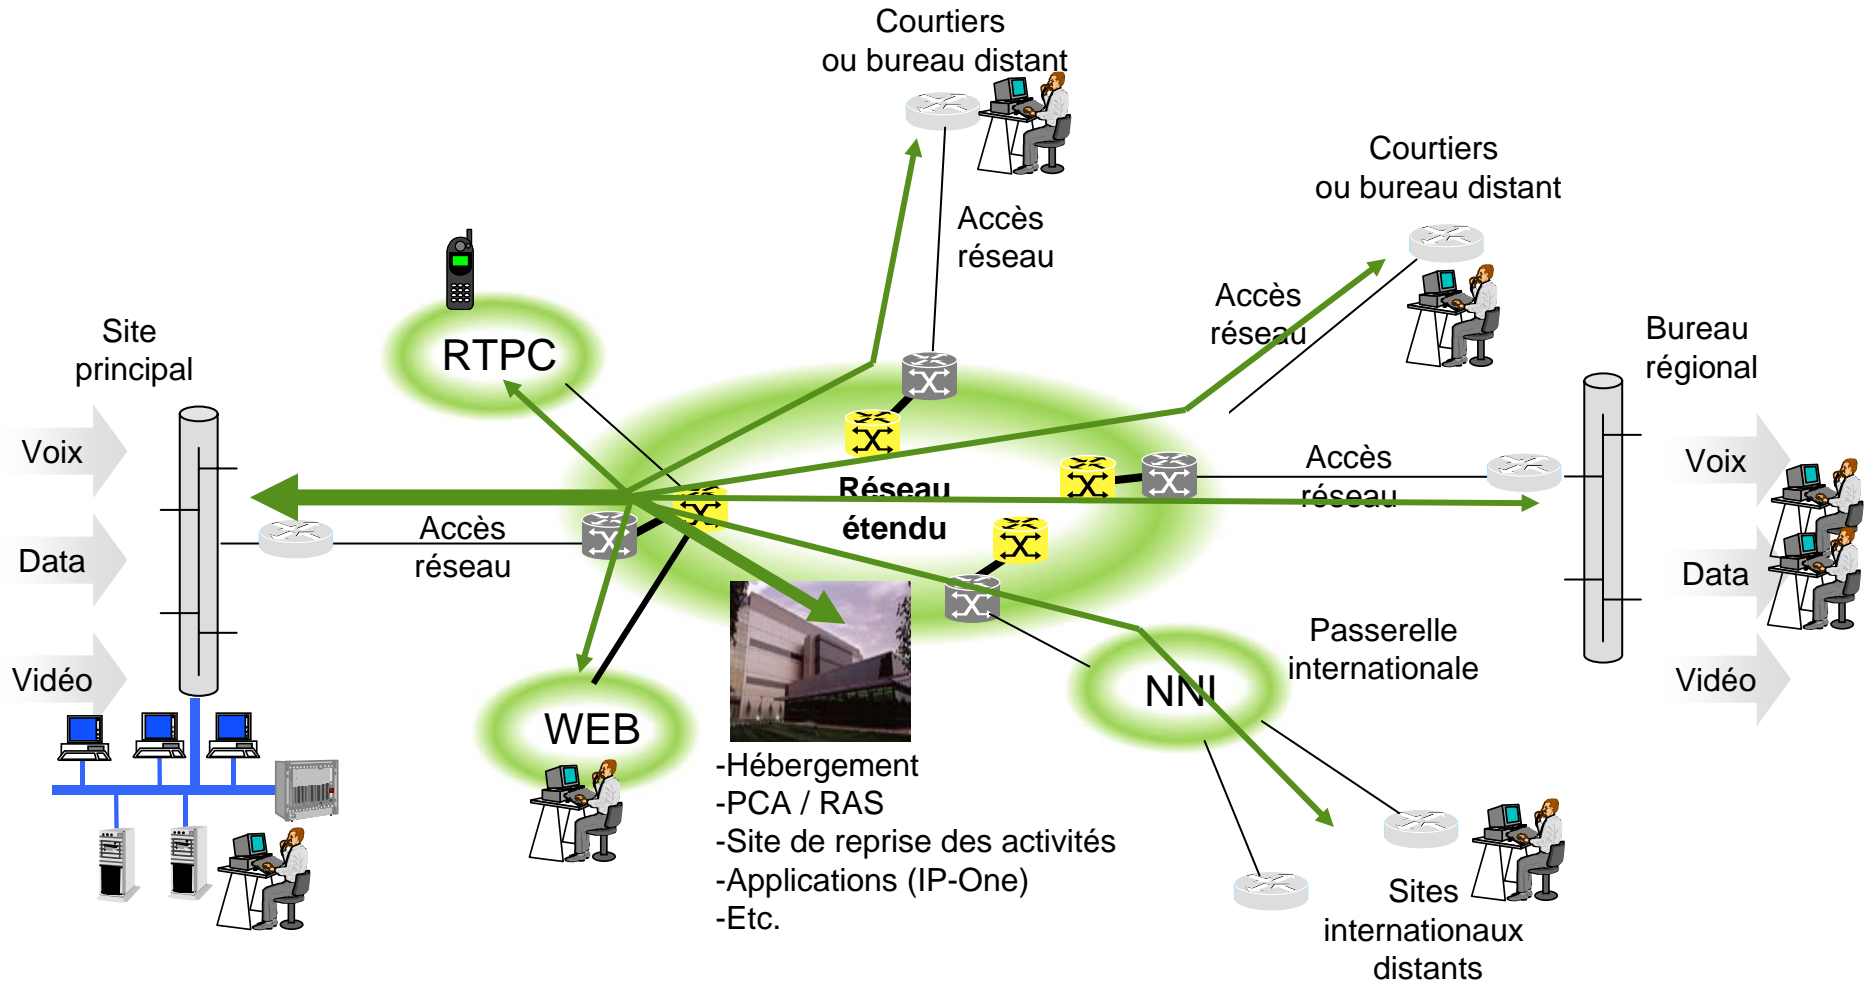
Courtiers
ou bureau distant

Courtiers
ou bureau distant

Accès
réseau

Accès
réseau

RTPC

Site
principal

Bureau
régional

Voix

Data

Vidéo

Réseau
étendu

Accès
réseau

Accès
réseau

Voix

Data

Vidéo

Passerelle
internationale

NNI

WEB

-Hébergement
-PCA / RAS
-Site de reprise des activités
-Applications (IP-One)
-Etc.

Sites
internationaux
distants